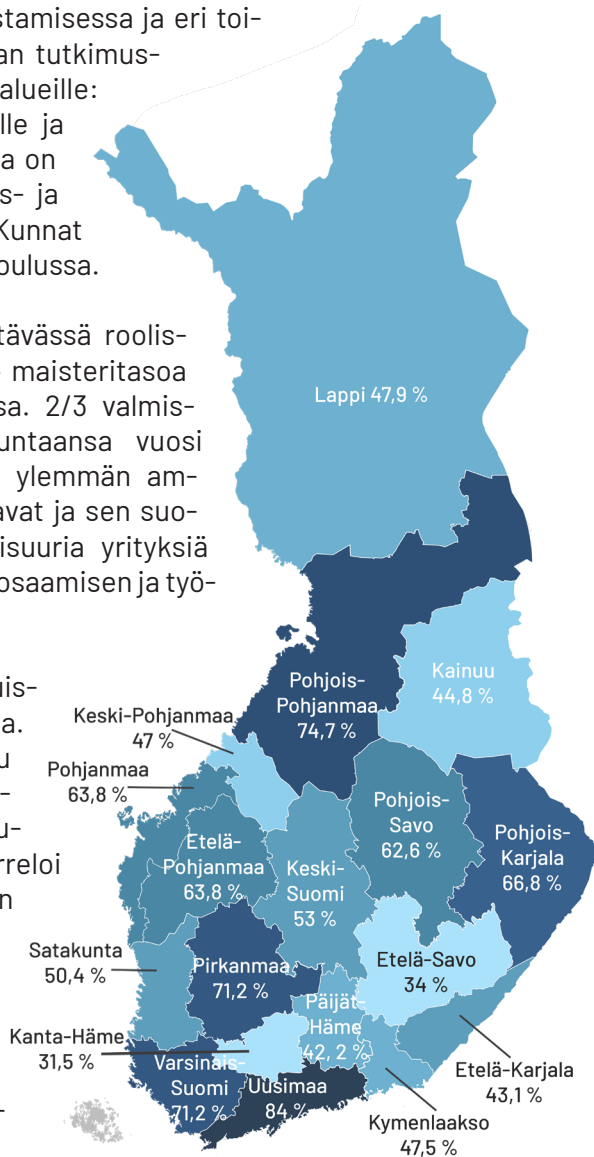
stamisessa ja eri toi-
an tutkimus-
alueille:
lle ja
a on
s- ja
Kunnat
pulussa.

tävässä roolis-
maisteritasoa
sa. 2/3 valmis-
untaansa vuosi
ylemmän am-
avat ja sen suo-
isuuria yrityksiä
osaamisen ja työ-

is-
a.
u
-
u-
rreloi
n

Lappi 47,9 %

Pohjois-Pohjanmaa 74,7 %

Kainuu 44,8 %

Keski-Pohjanmaa 47 %

Pohjanmaa 63,8 %

Pohjois-Savo 62,6 %

Pohjois-Karjala 66,8 %

Etelä-Pohjanmaa 63,8 %

Keski-Suomi 53 %

Satakunta 50,4 %

Pirkanmaa 71,2 %

Etelä-Savo 34 %

Päijät-Häme 42, 2 %

Kanta-Häme 31,5 %

Varsinais-Suomi 71,2 %

Uusimaa 84 %

Etelä-Karjala 43,1 %

Kymenlaakso 47,5 %